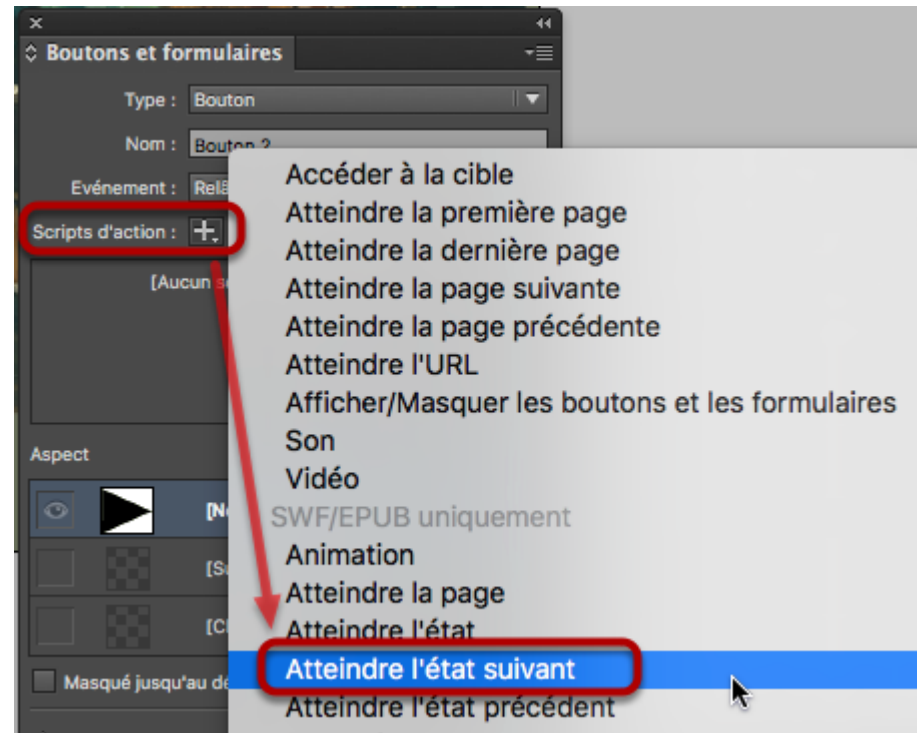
Boutons et formulaires

Type : Bouton

Nom : Bouton 2

Evénement : Relâ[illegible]

Scripts d'action :

[Aucun s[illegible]

Aspect

[N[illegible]

[S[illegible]

[C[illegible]

Masqué jusqu'au de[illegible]

Accéder à la cible
Atteindre la première page
Atteindre la dernière page
Atteindre la page suivante
Atteindre la page précédente
Atteindre l'URL
Afficher/Masquer les boutons et les formulaires
Son
Vidéo
SWF/EPUB uniquement
Animation
Atteindre la page
Atteindre l'état
Atteindre l'état suivant
Atteindre l'état précédent